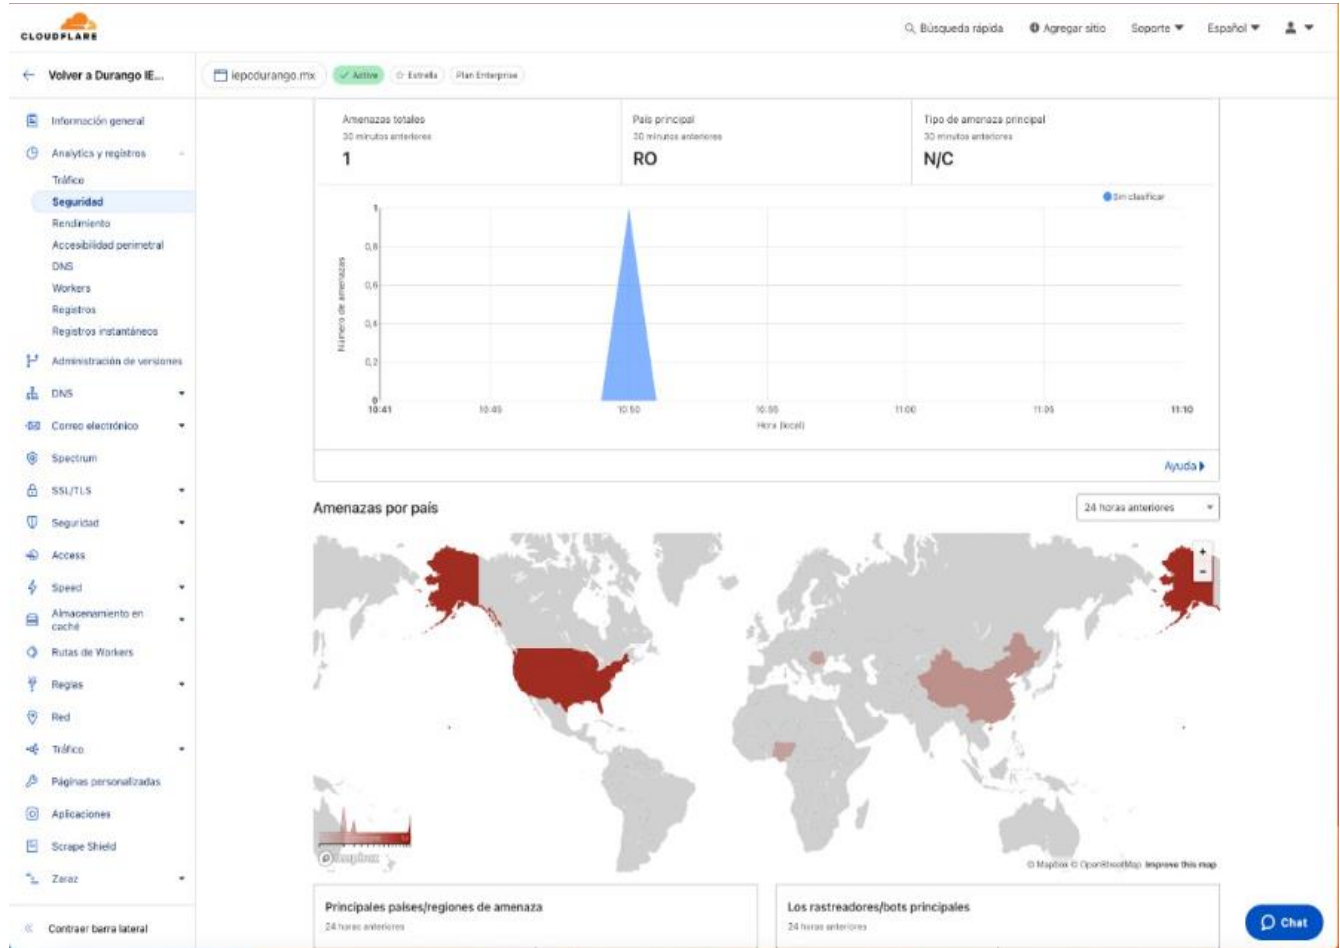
CLOUDFLARE

Búsqueda rápida
Agregar sitio
Soporte
Español

Volver a Durango IE...

iepcdurango.mx
Active
Estrella
Plan Enterprise

Información general
Analytics y registros
Tráfico
Seguridad
Rendimiento
Accesibilidad perimetral
DNS
Workers
Registros
Registros instantáneos
Administración de versiones
DNS
Correo electrónico
Spectrum
SSL/TLS
Seguridad
Access
Speed
Almacenamiento en caché
Rutas de Workers
Reglas
Red
Tráfico
Páginas personalizadas
Aplicaciones
Scrape Shield
Zaraz
Contraer barra lateral

Amenazas totales
30 minutos anteriores
1

País principal
30 minutos anteriores
RO

Tipo de amenaza principal
30 minutos anteriores
N/C

Sin clasificar

Número de amenazas
1
0,8
0,6
0,4
0,2
0
10:41
10:45
10:50
10:55
11:00
11:05
11:10
Hora (local)

Ayuda

Amenazas por país
24 horas anteriores

+
-

© Mapbox © OpenStreetMap Improve this map

Principales países/regiones de amenaza
24 horas anteriores

Los rastreadores/bots principales
24 horas anteriores

Chat